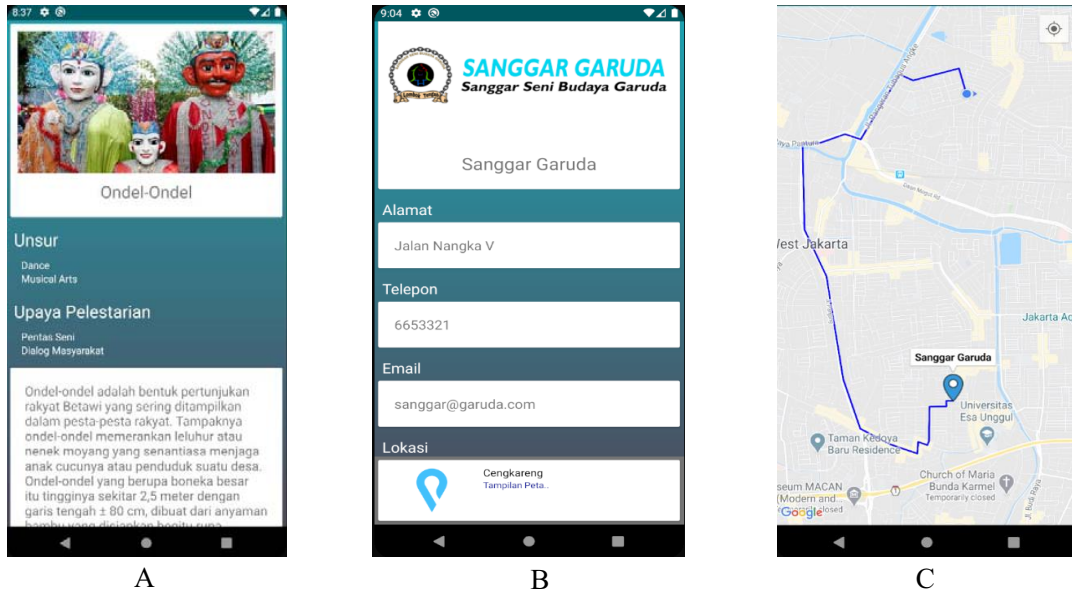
8:37

Ondel-Ondel

Unsur

Dance
Musical Arts

Upaya Pelestarian

Pentas Seni
Dialog Masyarakat

Ondel-ondel adalah bentuk pertunjukan rakyat Betawi yang sering ditampilkan dalam pesta-pesta rakyat. Tampaknya ondel-ondel memerankan leluhur atau nenek moyang yang senantiasa menjaga anak cucunya atau penduduk suatu desa. Ondel-ondel yang berupa boneka besar itu tingginya sekitar 2,5 meter dengan garis tengah ± 80 cm, dibuat dari anyaman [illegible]

A

9:04

SANGGAR GARUDA
Sanggar Seni Budaya Garuda

Sanggar Garuda

Alamat

Jalan Nangka V

Telepon

6653321

Email

sanggar@garuda.com

Lokasi

Cengkareng
Tampilan Peta..

B

West Jakarta

Jakarta Ac

Sanggar Garuda

Universitas Esa Unggul

Taman Kedoya Baru Residence

Church of Maria Bunda Karmel
Temporarily closed

seum MACAN (Modern and
closed

Google

C